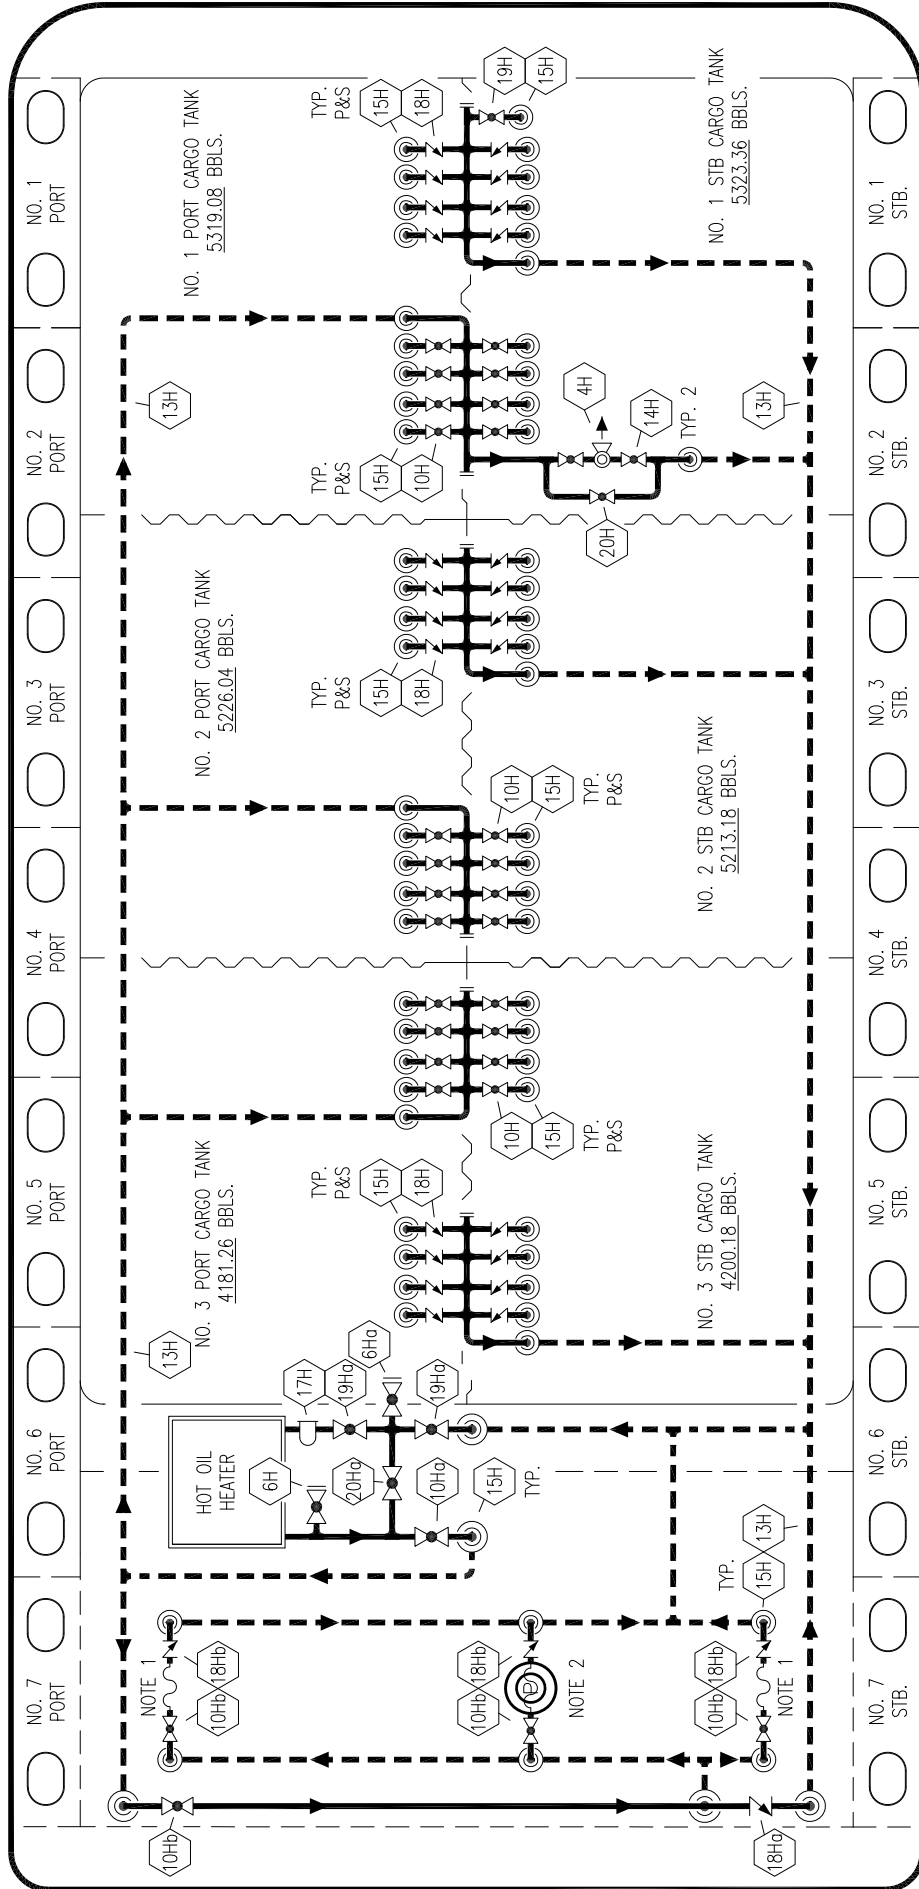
NO. 1 PORT
NO. 2 PORT
NO. 3 PORT
NO. 4 PORT
NO. 5 PORT
NO. 6 PORT
NO. 7 PORT

NO. 1 PORT CARGO TANK
5319.08 BBLS.

TYP. P&S
15H
18H
19H
15H

NO. 1 STB CARGO TANK
5323.36 BBLS.

13H
4H
14H
TYP. 2
13H
TYP. P&S
15H
10H
20H

NO. 2 PORT CARGO TANK
5226.04 BBLS.

TYP. P&S
15H
18H

10H
15H
TYP. P&S

NO. 2 STB CARGO TANK
5213.18 BBLS.

10H
15H
TYP. P&S

NO. 3 PORT CARGO TANK
4181.26 BBLS.

TYP. P&S
15H
18H

NO. 3 STB CARGO TANK
4200.18 BBLS.

13H
17H
19Ha
6Ha
19Ha
HOT OIL HEATER
6H
20Ha
10Ha
15H
TYP.

TYP.
15H
13H

NOTE 1
18Hb
10Hb
18Hb
10Hb
NOTE 2
18Hb
10Hb
NOTE 1

10Hb
18Ha

NO. 1 STB.
NO. 2 STB.
NO. 3 STB.
NO. 4 STB.
NO. 5 STB.
NO. 6 STB.
NO. 7 STB.